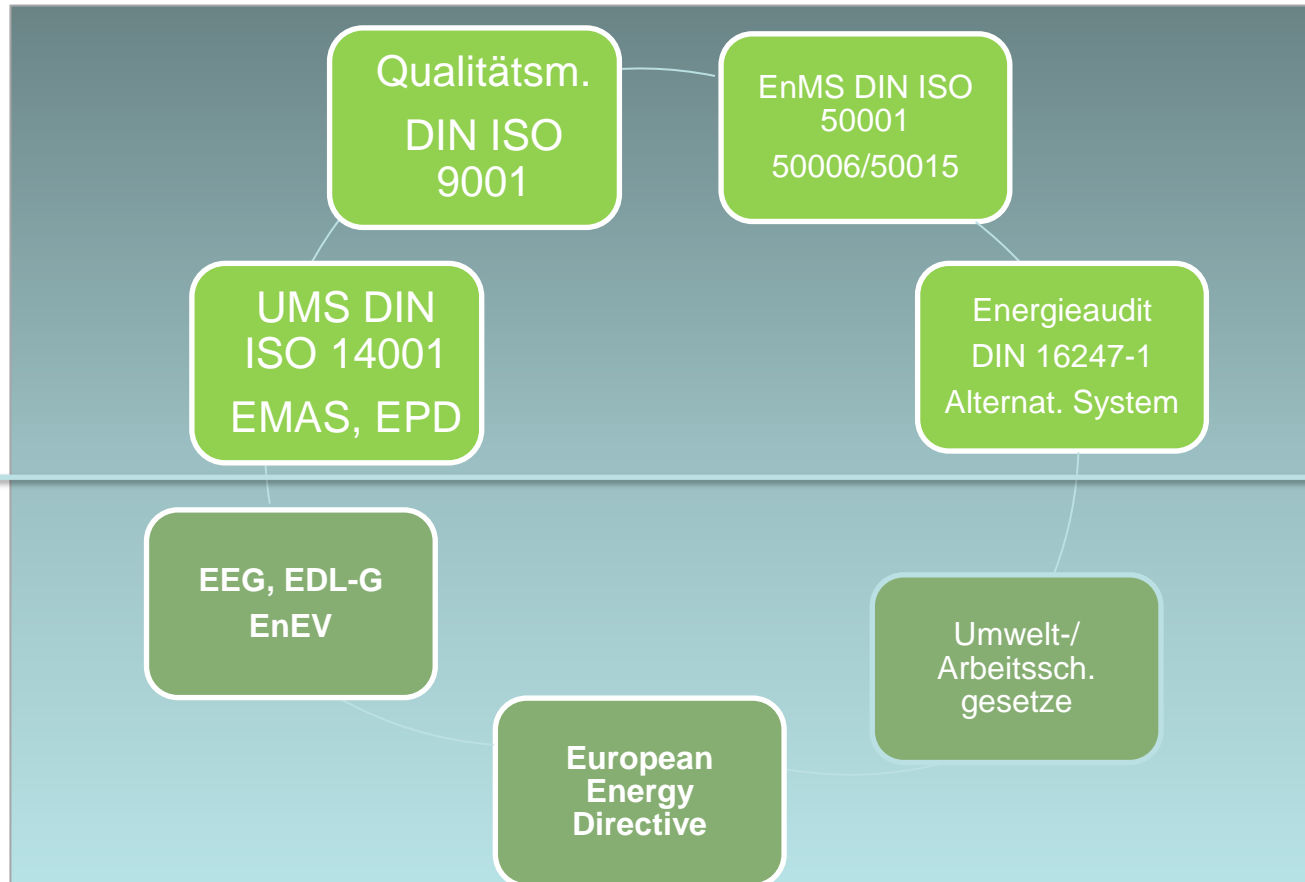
Qualitätsm.
DIN ISO
9001

EnMS DIN ISO
50001
50006/50015

Energieaudit
DIN 16247-1
Alternat. System

Umwelt-/
Arbeitssch.
gesetze

European
Energy
Directive

EEG, EDL-G
EnEV

UMS DIN
ISO 14001
EMAS, EPD